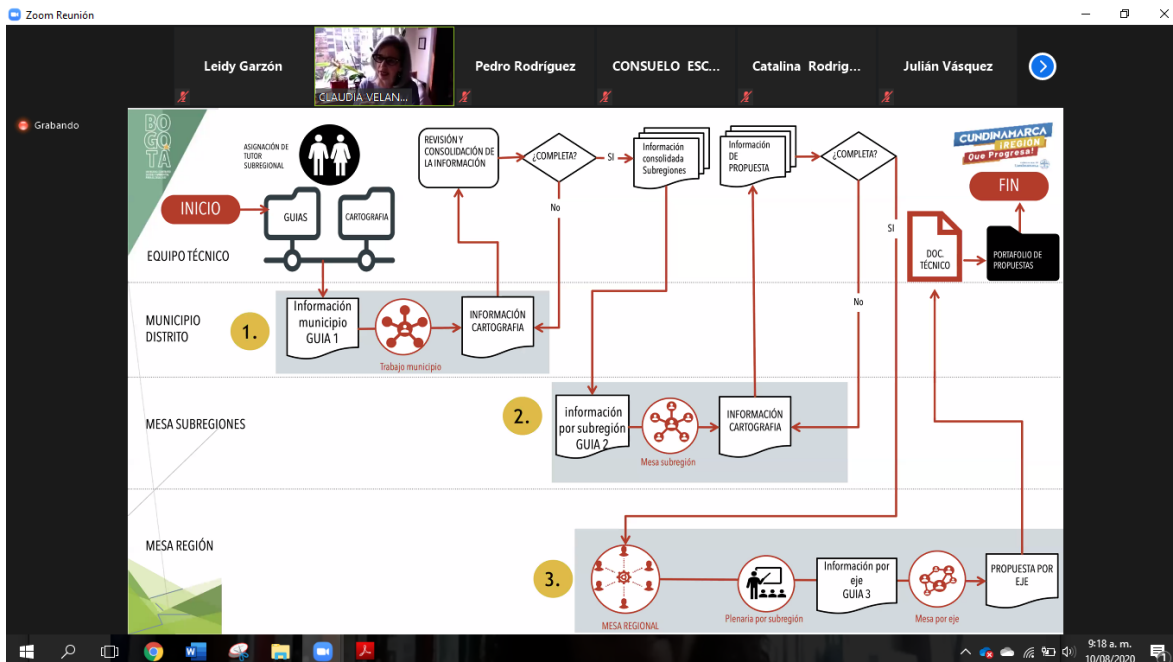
Zoom Reunión

Leidy Garzón

CLAUDIA VELAN...

Pedro Rodríguez

CONSUELO ESC...

Catalina Rodrig...

Julián Vásquez

Grabando

BOGOTÁ

Asignación de tutor subregional

REVISIÓN Y CONSOLIDACIÓN DE LA INFORMACIÓN

¿COMPLETA?

SI

No

Información consolidada Subregiones

Información DE PROPUESTA

¿COMPLETA?

CUNDINAMARCA ¡REGIÓN Que Progresa!

FIN

INICIO

GUIAS

CARTOGRAFIA

EQUIPO TÉCNICO

SI

DOC. TÉCNICO

PORTAFOLIO DE PROPUESTAS

No

MUNICIPIO DISTRITO

1.

Información municipio GUIA 1

INFORMACIÓN CARTOGRAFIA

Trabajo municipio

MESA SUBREGIONES

2.

información por subregión GUIA 2

Mesa subregión

INFORMACIÓN CARTOGRAFIA

MESA REGIÓN

3.

MESA REGIONAL

Plenaria por subregión

Información por eje GUIA 3

Mesa por eje

PROPUESTA POR EJE

9:18 a. m.
10/08/2020